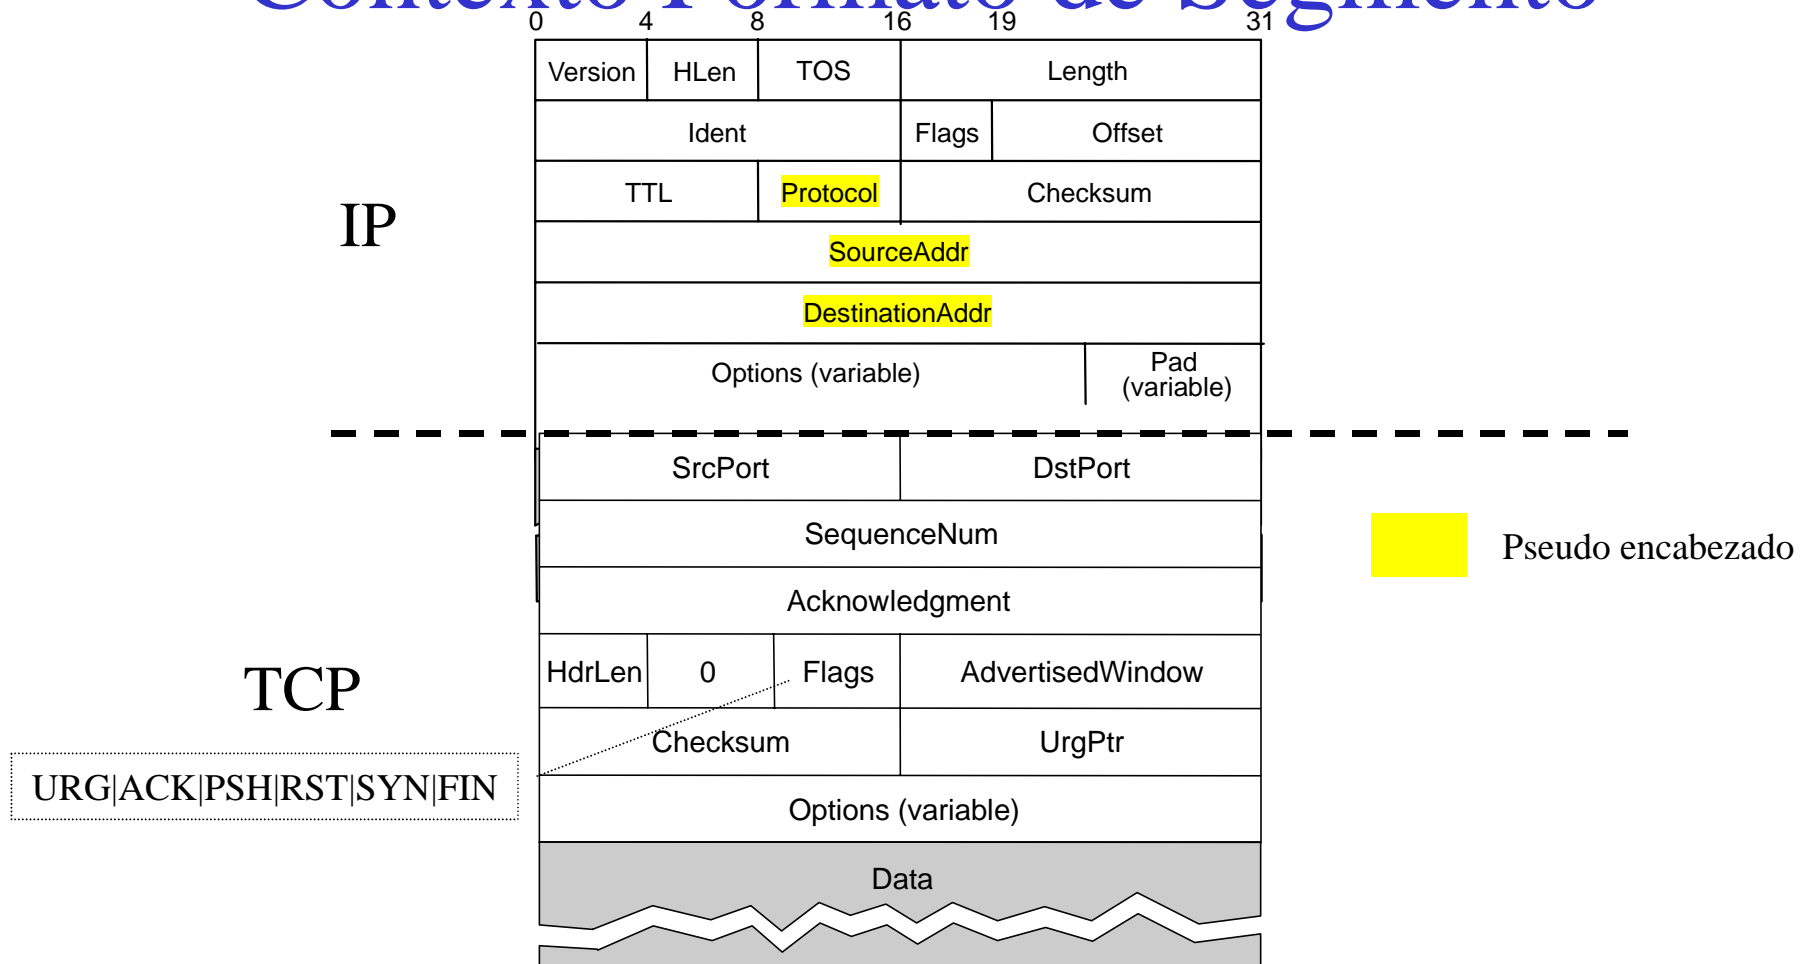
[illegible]

0 4 8 16 19 31

| Version | HLen | TOS | Length |
|---|---|---|---|
| Ident | | Flags | Offset |
| TTL | Protocol | Checksum | |
| SourceAddr | | | |
| DestinationAddr | | | |
| Options (variable) | | | Pad (variable) |

IP

| SrcPort | DstPort |
|---|---|
| SequenceNum | |
| Acknowledgment | |
| HdrLen 0 Flags | AdvertisedWindow |
| Checksum | UrgPtr |
| Options (variable) | |
| Data | |

TCP

URG|ACK|PSH|RST|SYN|FIN

Pseudo encabezado